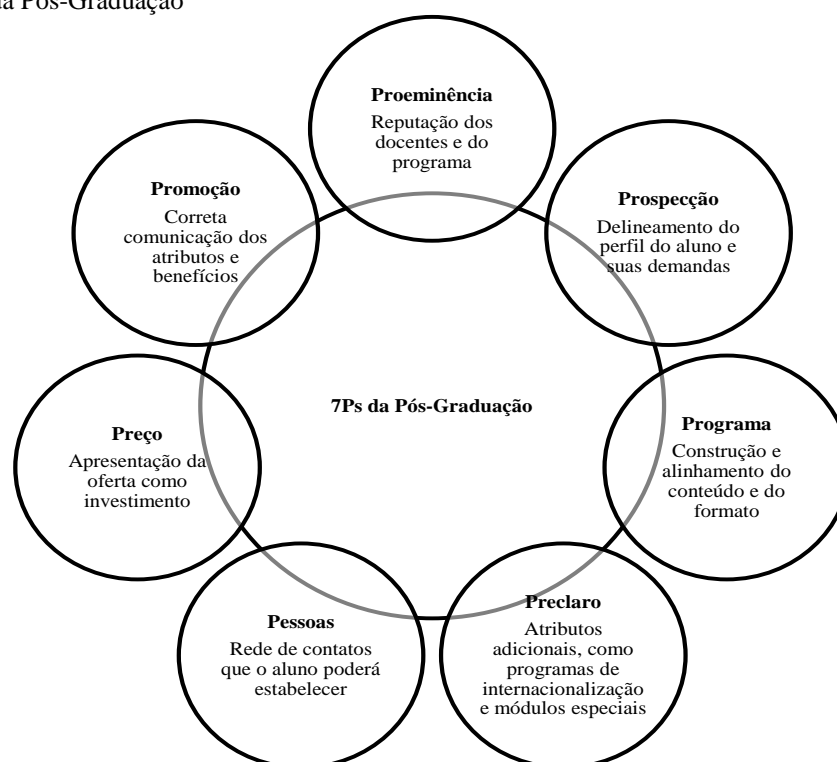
da Pós-Graduação

Proeminência
Reputação dos docentes e do programa

Promoção
Correta comunicação dos atributos e benefícios

Prospecção
Delineamento do perfil do aluno e suas demandas

7Ps da Pós-Graduação

Preço
Apresentação da oferta como investimento

Programa
Construção e alinhamento do conteúdo e do formato

Pessoas
Rede de contatos que o aluno poderá estabelecer

Preclaro
Atributos adicionais, como programas de internacionalização e módulos especiais